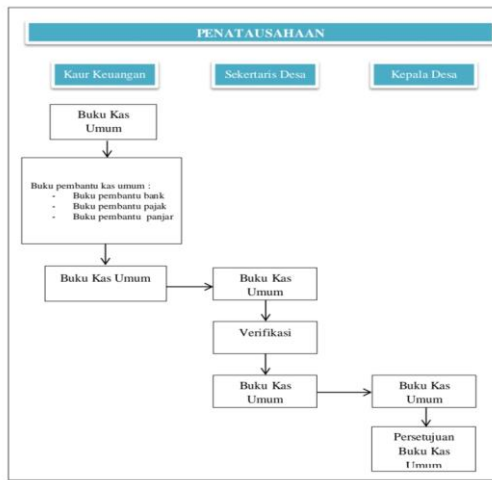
PENATAUSAHAAN

Kaur Keuangan

Sekertaris Desa

Kepala Desa

Buku Kas Umum

Buku pembantu kas umum :
- Buku pembantu bank
- Buku pembantu pajak
- Buku pembantu panjar

Buku Kas Umum

Buku Kas Umum

Verifikasi

Buku Kas Umum

Buku Kas Umum

Persetujuan Buku Kas Umum